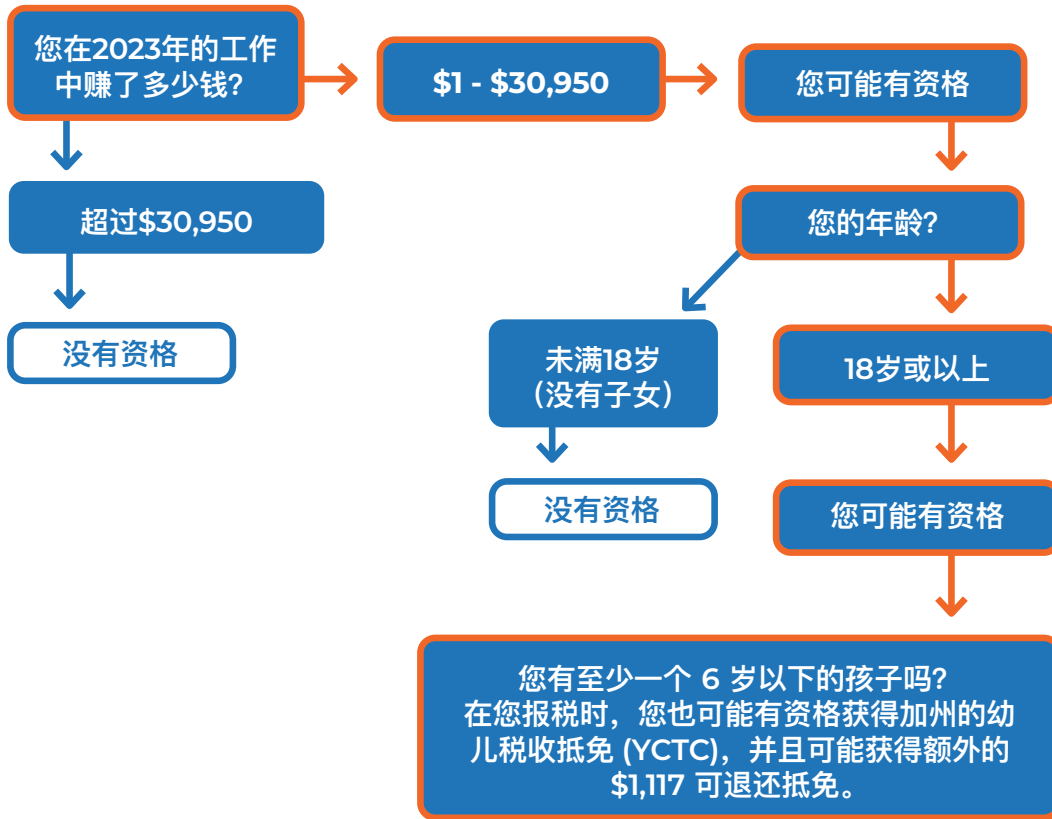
您在2023年的工作中赚了多少钱?

$1 - $30,950

您可能有资格

超过$30,950

没有资格

您的年龄?

未满18岁
(没有子女)

没有资格

18岁或以上

您可能有资格

您有至少一个 6 岁以下的孩子吗?
在您报税时，您也可能有资格获得加州的幼儿税收抵免 (YCTC)，并且可能获得额外的 $1,117 可退还抵免。